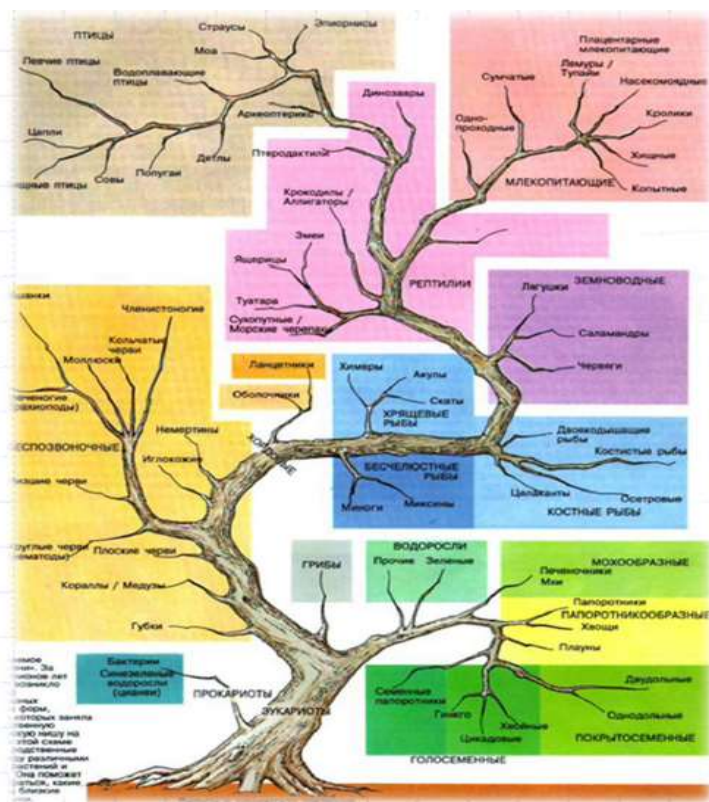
ПТИЦЫ
Страусы
Эпиорнисы
Моа
Певчие птицы
Водоплавающие птицы
Археоптерикс
Цапли
Дятлы
Попугаи
Совы
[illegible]щные птицы

Динозавры
Птеродактили
Крокодилы / Аллигаторы
Змеи
Ящерицы
Туатара
Сухопутные / Морские черепахи
РЕПТИЛИИ

Плацентарные млекопитающие
Сумчатые
Лемуры / Тупайи
Насекомоядные
Однопроходные
Кролики
Хищные
Копытные
МЛЕКОПИТАЮЩИЕ

ЗЕМНОВОДНЫЕ
Лягушки
Саламандры
Червяги

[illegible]
Членистоногие
Кольчатые черви
Моллюски
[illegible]ченогие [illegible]
БЕСПОЗВОНОЧНЫЕ
Немертины
Иглокожие
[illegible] черви
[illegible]руглые черви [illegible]
Плоские черви
Кораллы / Медузы
Губки

Ланцетники
Оболочники
ХОРДОВЫЕ

Химеры
Акулы
Скаты
ХРЯЩЕВЫЕ РЫБЫ
БЕСЧЕЛЮСТНЫЕ РЫБЫ
Миноги
Миксины

Двоякодышащие рыбы
Костистые рыбы
Целаканты
Осетровые
КОСТНЫЕ РЫБЫ

ГРИБЫ
ВОДОРОСЛИ
Прочие
Зеленые
МОХООБРАЗНЫЕ
Печеночники
Мхи
Папоротники
ПАПОРОТНИКООБРАЗНЫЕ
Хвощи
Плауны
Двудольные
Однодольные
ПОКРЫТОСЕМЕННЫЕ
Семенные папоротники
Гинкго
Хвойные
Цикадовые
ГОЛОСЕМЕННЫЕ

Бактерии
Синезеленые водоросли (цианеи)
ПРОКАРИОТЫ
ЭУКАРИОТЫ

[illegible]